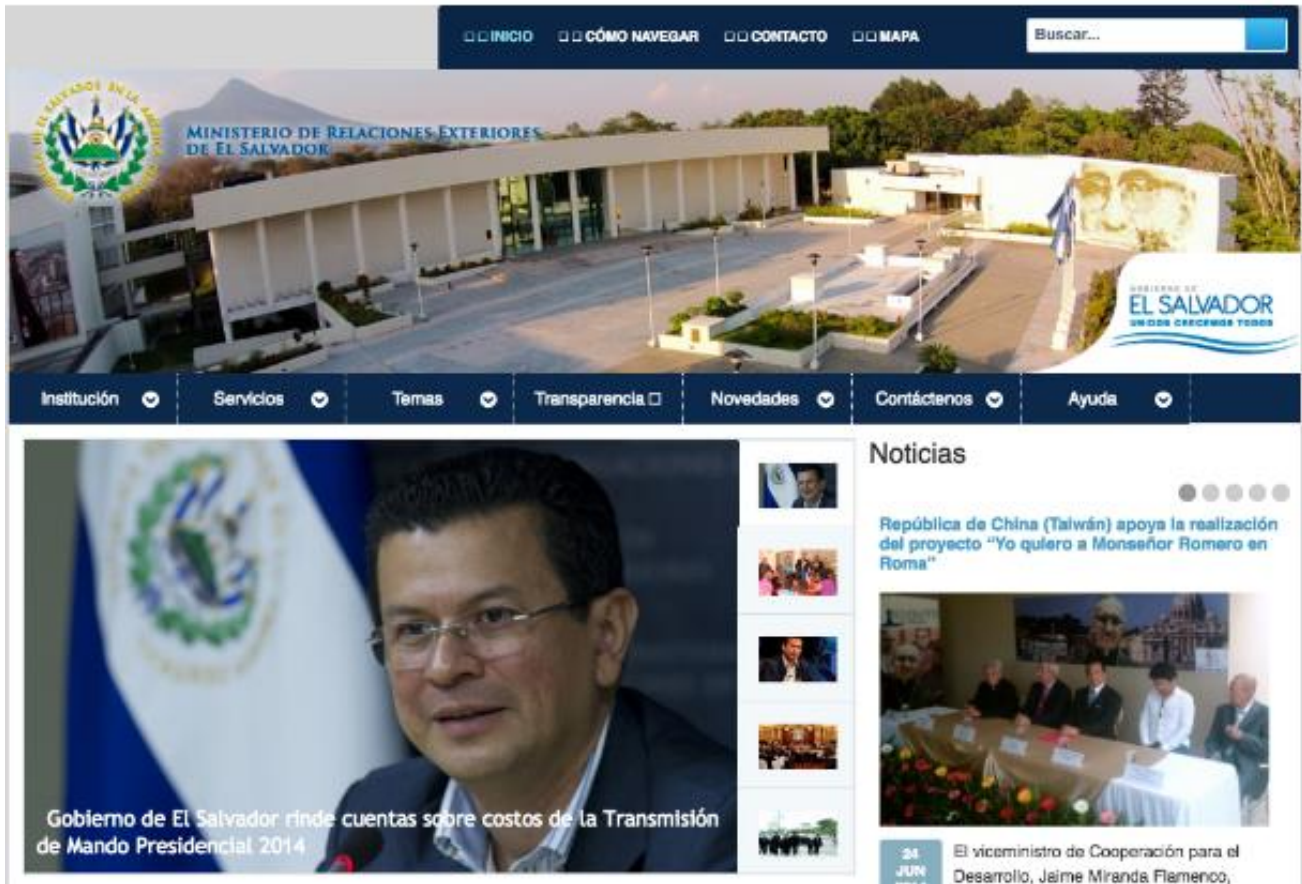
□□INICIO □□CÓMO NAVEGAR □□CONTACTO □□MAPA

Buscar...

MINISTERIO DE RELACIONES EXTERIORES DE EL SALVADOR

GOBIERNO DE EL SALVADOR UNIDOS CRECEMOS TODOS

Institución Servicios Temas Transparencia□ Novedades Contáctenos Ayuda

Gobierno de El Salvador rinde cuentas sobre costos de la Transmisión de Mando Presidencial 2014

Noticias

República de China (Taiwán) apoya la realización del proyecto "Yo quiero a Monseñor Romero en Roma"

24 JUN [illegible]

El viceministro de Cooperación para el Desarrollo, Jaime Miranda Flamenco,